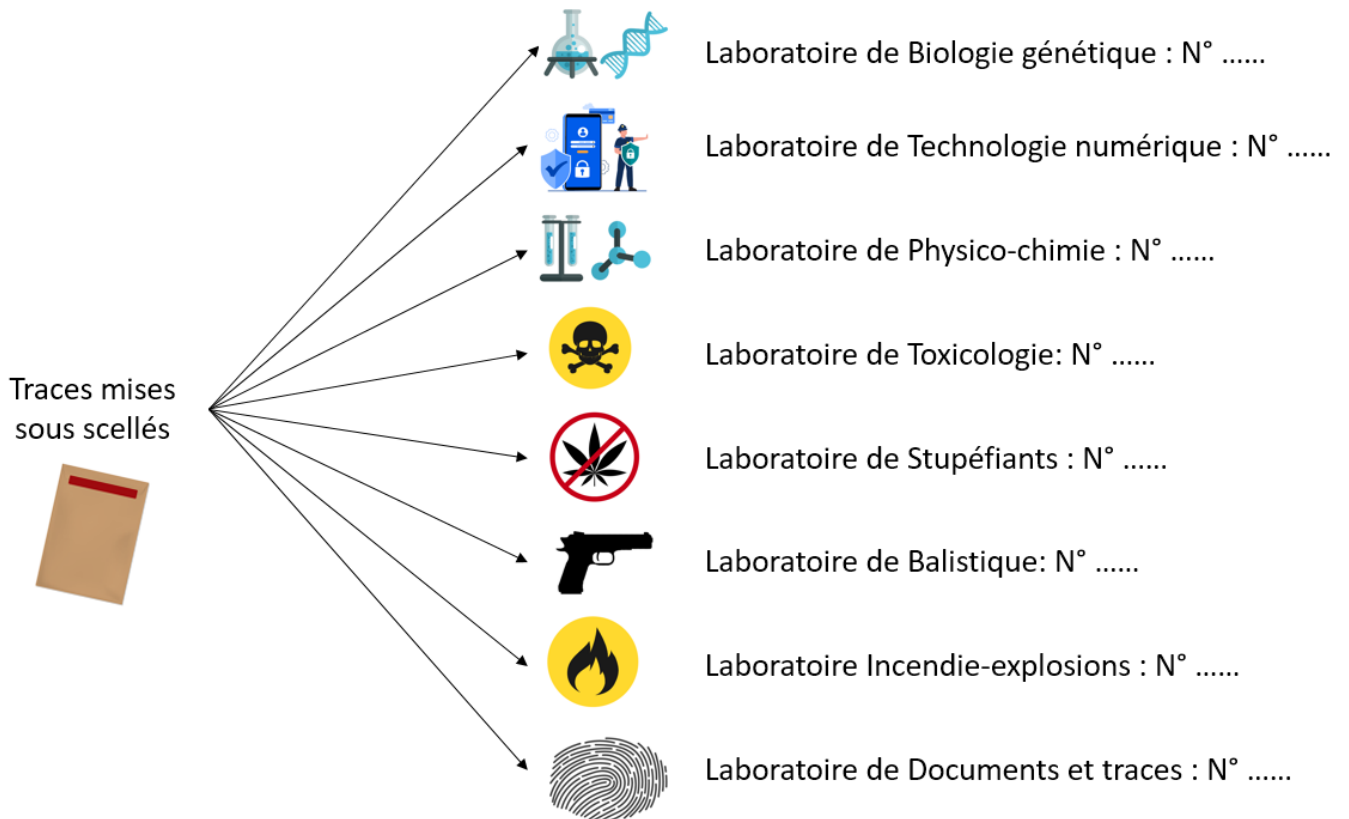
Traces mises sous scellés

Laboratoire de Biologie génétique : N° ……

Laboratoire de Technologie numérique : N° ……

Laboratoire de Physico-chimie : N° ……

Laboratoire de Toxicologie: N° ……

Laboratoire de Stupéfiants : N° ……

Laboratoire de Balistique: N° ……

Laboratoire Incendie-explosions : N° ……

Laboratoire de Documents et traces : N° ……